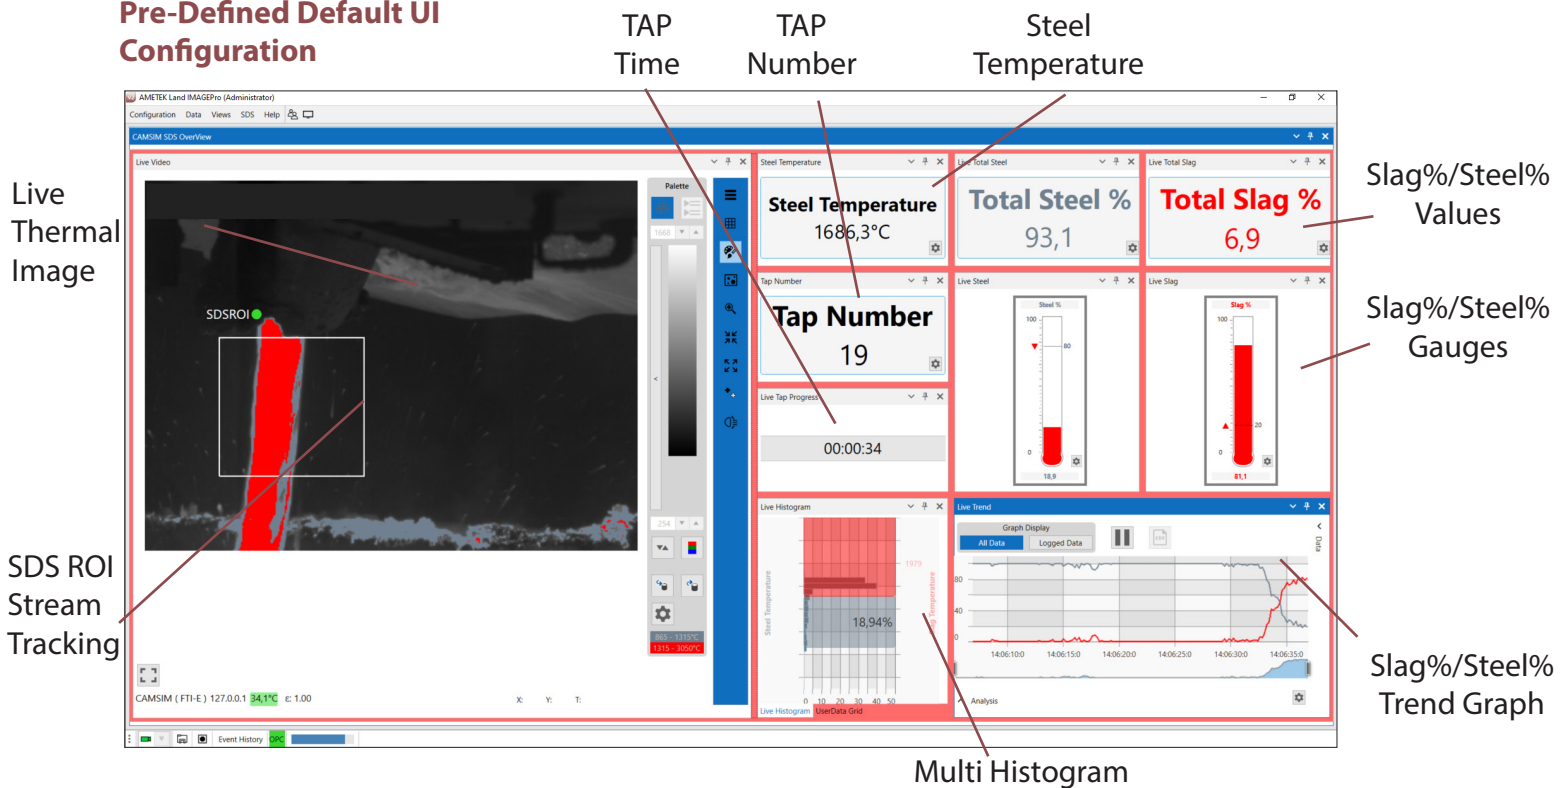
Pre-Defined Default UI Configuration

TAP Time

TAP Number

Steel Temperature

AMETEK Land IMAGEPro (Administrator)

Configuration Data Views SDS Help

CAMSIM SDS OverView

Live Video

Palette

1668

254

865 - 1315°C
1315 - 3050°C

SDSROI

CAMSIM ( FTI-E ) 127.0.0.1 34,1°C ε: 1.00

X: Y: T:

Steel Temperature

Steel Temperature
1686,3°C

Live Total Steel

Total Steel %
93,1

Live Total Slag

Total Slag %
6,9

Tap Number

Tap Number
19

Live Tap Progress

00:00:34

Live Steel

Steel %
100
80
0
18,9

Live Slag

Slag %
100
20
0
81,1

Live Histogram

Steel Temperature

1979

18,94%

0 10 20 30 40 50

Live Histogram UserData Grid

Live Trend

Graph Display
All Data Logged Data

Data

80
40
0

14:06:10:0 14:06:15:0 14:06:20:0 14:06:25:0 14:06:30:0 14:06:35:0

Analysis

Event History OPC

Live Thermal Image

SDS ROI Stream Tracking

Slag%/Steel% Values

Slag%/Steel% Gauges

Slag%/Steel% Trend Graph

Multi Histogram